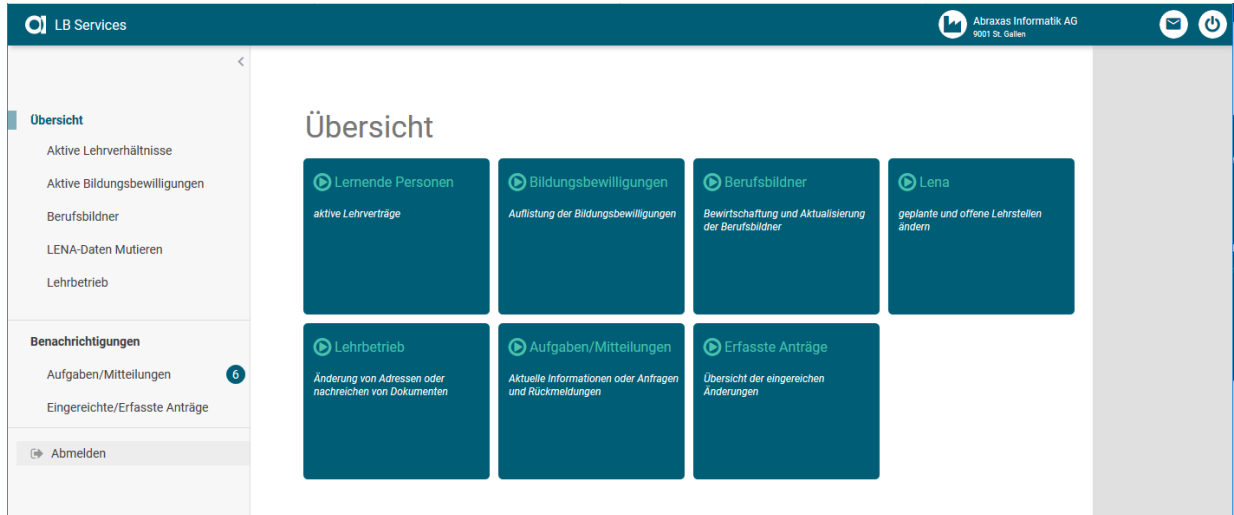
LB Services

Abraxas Informatik AG
9001 St. Gallen

Übersicht
Aktive Lehrverhältnisse
Aktive Bildungsbewilligungen
Berufsbildner
LENA-Daten Mutieren
Lehrbetrieb

Benachrichtigungen
Aufgaben/Mitteilungen 6
Eingereichte/Erfasste Anträge

Abmelden

Übersicht

Lernende Personen
aktive Lehrverträge

Bildungsbewilligungen
Auflistung der Bildungsbewilligungen

Berufsbildner
Bewirtschaftung und Aktualisierung der Berufsbildner

Lena
geplante und offene Lehrstellen ändern

Lehrbetrieb
Änderung von Adressen oder nachreichen von Dokumenten

Aufgaben/Mitteilungen
Aktuelle Informationen oder Anfragen und Rückmeldungen

Erfasste Anträge
Übersicht der eingereichen Änderungen